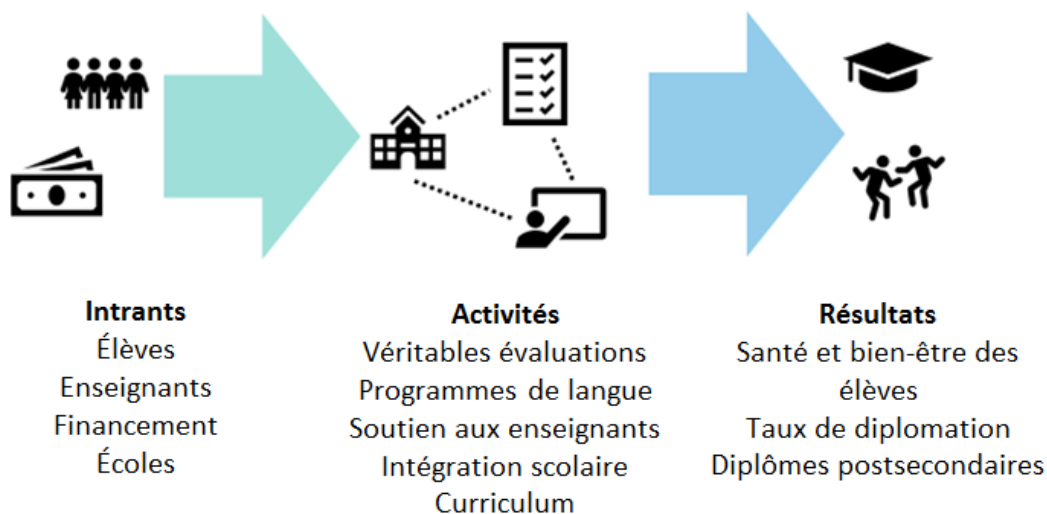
**Intrants**
Élèves
Enseignants
Financement
Écoles

**Activités**
Véritables évaluations
Programmes de langue
Soutien aux enseignants
Intégration scolaire
Curriculum

**Résultats**
Santé et bien-être des élèves
Taux de diplomation
Diplômes postsecondaires